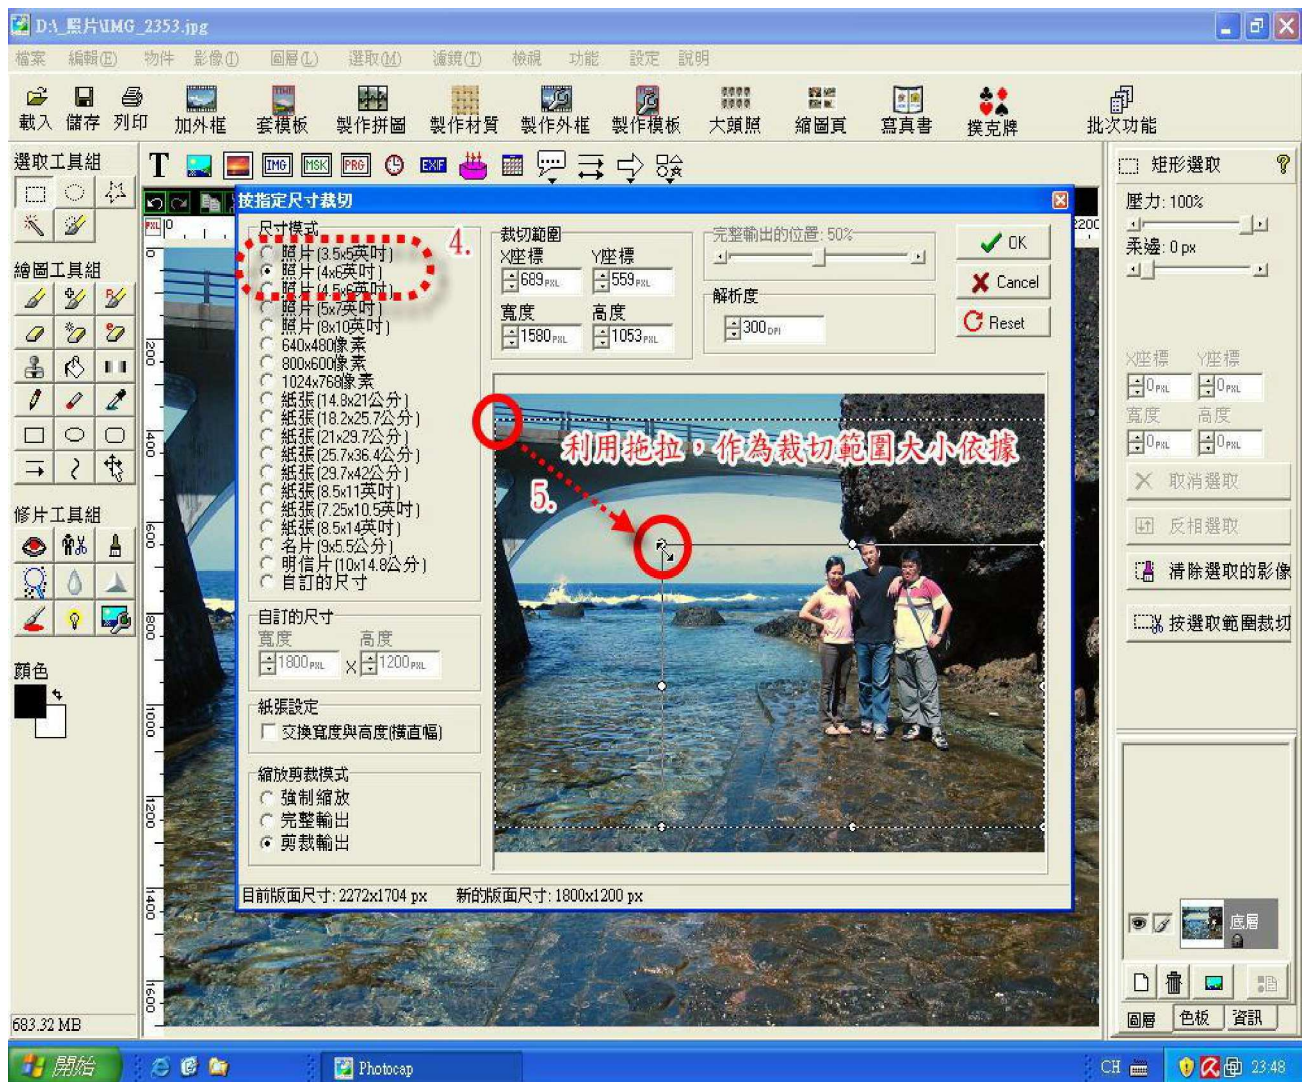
D:\_照片\IMG_2353.jpg

檔案 編輯(E) 物件 影像(I) 圖層(L) 選取(M) 濾鏡(T) 檢視 功能 設定 說明

載入 儲存 列印 加外框 套模板 製作拼圖 製作材質 製作外框 製作模板 大頭照 縮圖頁 寫真書 撲克牌 批次功能

選取工具組
繪圖工具組
修片工具組
顏色

T IMG MSK PRG EXIF

按指定尺寸裁切

尺寸模式
照片(3.5x5英吋)
照片(4x6英吋)
照片(4.5x6英吋)
照片(5x7英吋)
照片(8x10英吋)
640x480像素
800x600像素
1024x768像素
紙張(14.8x21公分)
紙張(18.2x25.7公分)
紙張(21x29.7公分)
紙張(25.7x36.4公分)
紙張(29.7x42公分)
紙張(8.5x11英吋)
紙張(7.25x10.5英吋)
紙張(8.5x14英吋)
名片(9x5.5公分)
明信片(10x14.8公分)
自訂的尺寸

4.

自訂的尺寸
寬度 高度
1800 PXL x 1200 PXL

紙張設定
交換寬度與高度(橫直幅)

縮放剪裁模式
強制縮放
完整輸出
剪裁輸出

裁切範圍
X座標 Y座標
689 PXL 559 PXL
寬度 高度
1580 PXL 1053 PXL

完整輸出的位置: 50%

解析度
300 DPI

OK
Cancel
Reset

利用拖拉，作為裁切範圍大小依據

5.

目前版面尺寸: 2272x1704 px 新的版面尺寸: 1800x1200 px

矩形選取
壓力: 100%
柔邊: 0 px
X座標 Y座標
0 PXL 0 PXL
寬度 高度
0 PXL 0 PXL
取消選取
反相選取
清除選取的影像
按選取範圍裁切

底層

圖層 色板 資訊

683.32 MB

開始 Photocap CH 23:48